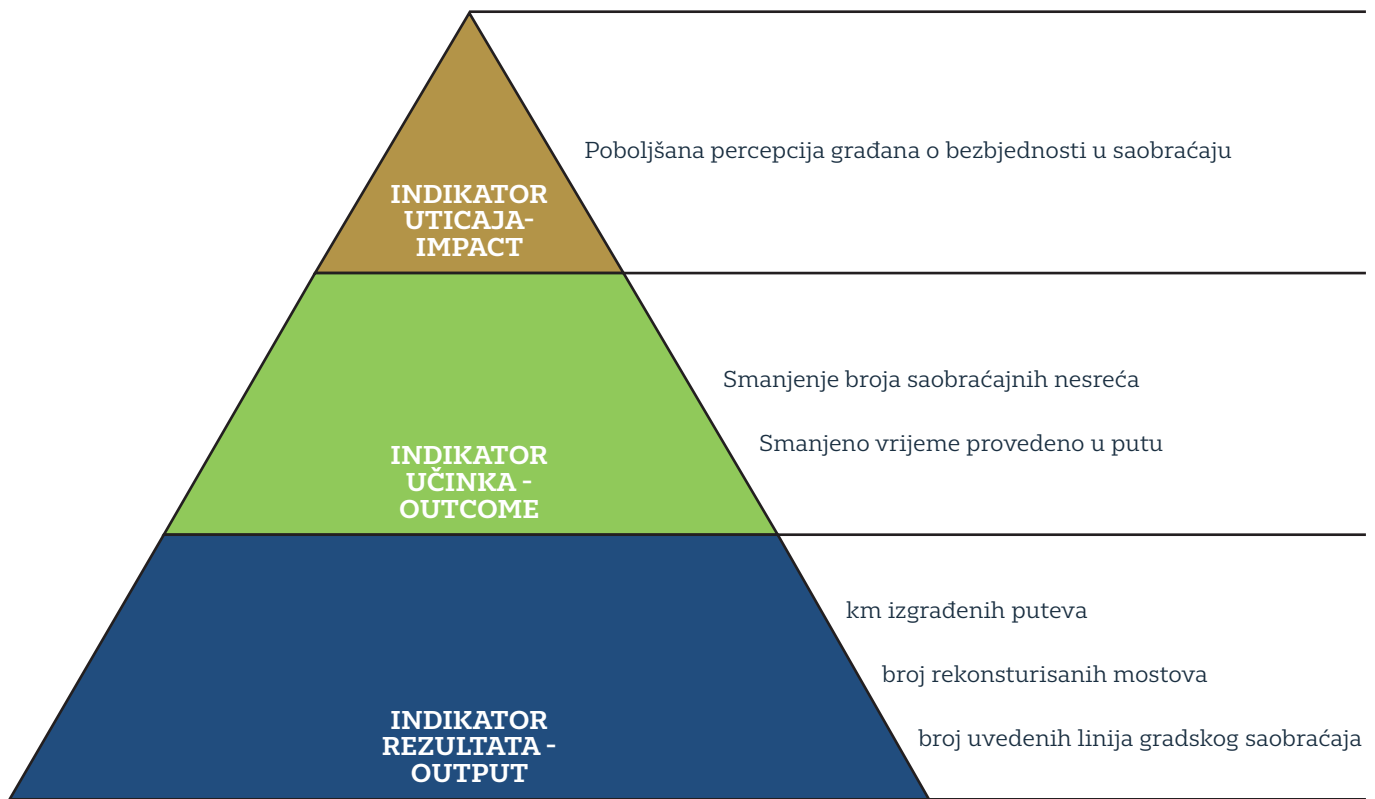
INDIKATOR UTICAJA-IMPACT

Poboljšana percepcija građana o bezbjednosti u saobraćaju

INDIKATOR UČINKA - OUTCOME

Smanjenje broja saobraćajnih nesreća

Smanjeno vrijeme provedeno u putu

INDIKATOR REZULTATA - OUTPUT

km izgrađenih puteva

broj rekonsturisanih mostova

broj uvedenih linija gradskog saobraćaja